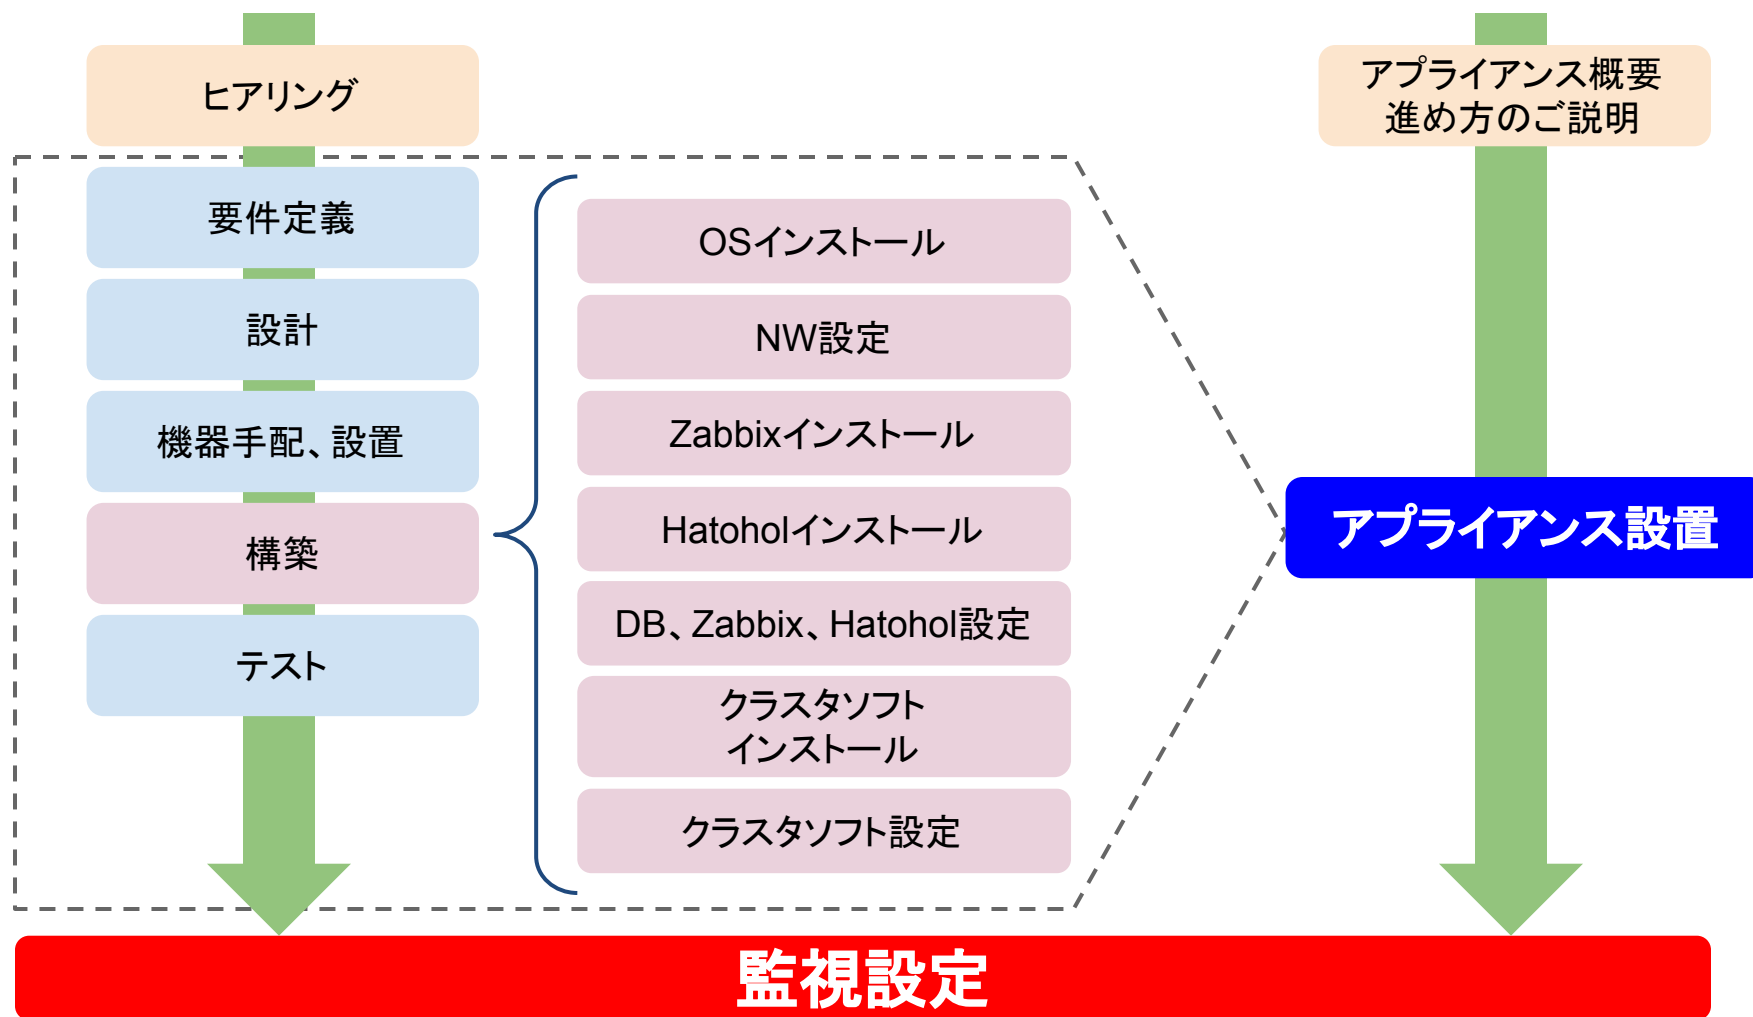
ヒアリング

要件定義

設計

機器手配、設置

構築

テスト

OSインストール

NW設定

Zabbixインストール

Hatoholインストール

DB、Zabbix、Hatohol設定

クラスタソフト
インストール

クラスタソフト設定

アプライアンス概要
進め方のご説明

アプライアンス設置

監視設定